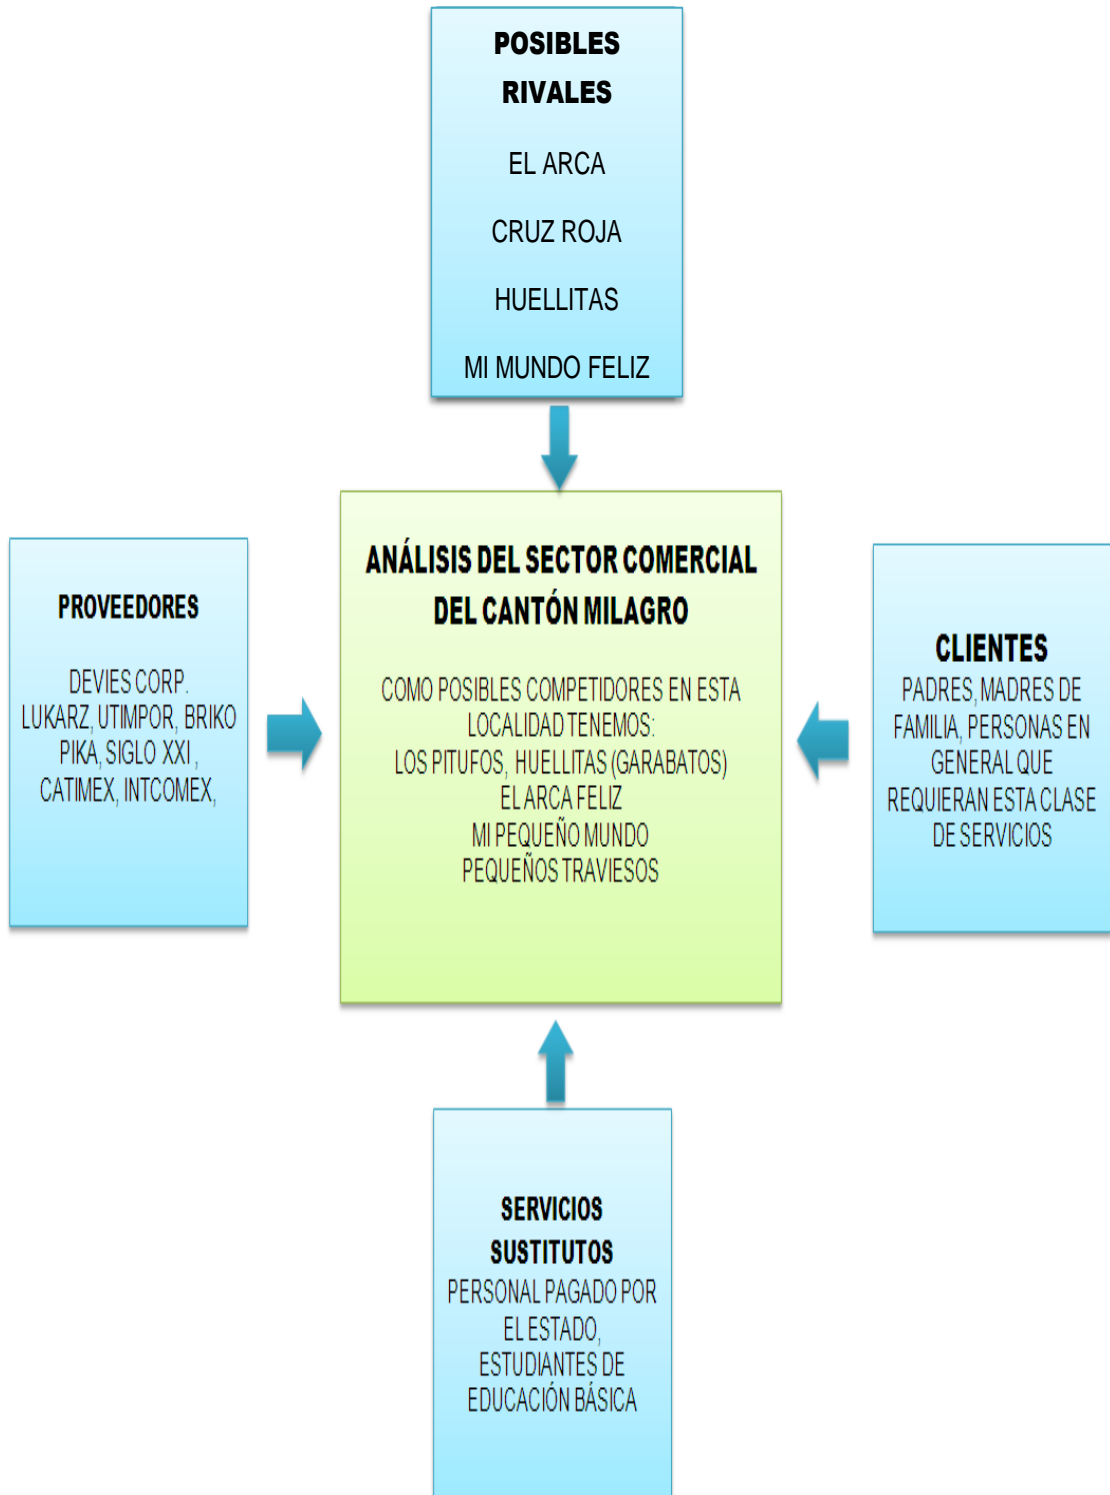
POSIBLES RIVALES

EL ARCA

CRUZ ROJA

HUELLITAS

MI MUNDO FELIZ

PROVEEDORES

DEVIES CORP.
LUKARZ, UTIMPOR, BRIKO
PIKA, SIGLO XXI,
CATIMEX, INTCOMEX,

ANÁLISIS DEL SECTOR COMERCIAL DEL CANTÓN MILAGRO

COMO POSIBLES COMPETIDORES EN ESTA LOCALIDAD TENEMOS:
LOS PITUFOS, HUELLITAS (GARABATOS)
EL ARCA FELIZ
MI PEQUEÑO MUNDO
PEQUEÑOS TRAVIESOS

CLIENTES
PADRES, MADRES DE FAMILIA, PERSONAS EN GENERAL QUE REQUIERAN ESTA CLASE DE SERVICIOS

SERVICIOS SUSTITUTOS
PERSONAL PAGADO POR EL ESTADO,
ESTUDIANTES DE EDUCACIÓN BÁSICA